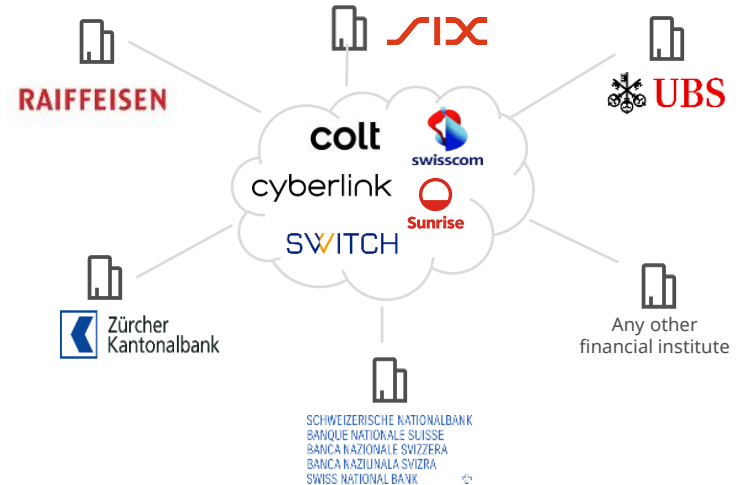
SIX

RAIFFEISEN

UBS

colt

swisscom

cyberlink

Sunrise

SWITCH

Zürcher Kantonalbank

Any other financial institute

SCHWEIZERISCHE NATIONALBANK
BANQUE NATIONALE SUISSE
BANCA NAZIONALE SVIZZERA
BANCA NAZIUNALA SVIZRA
SWISS NATIONAL BANK